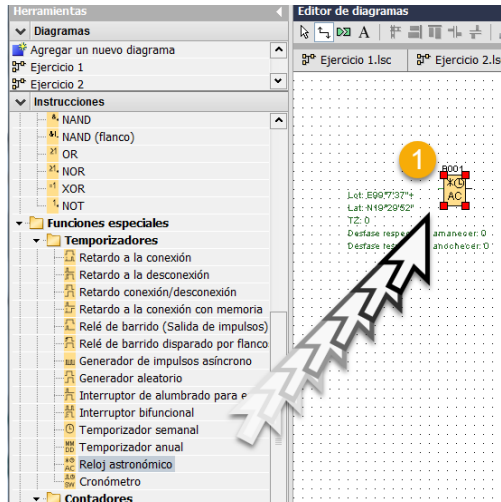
Herramientas
Diagramas
Agregar un nuevo diagrama
Ejercicio 1
Ejercicio 2
Instrucciones
NAND
NAND (flanco)
OR
NOR
XOR
NOT
Funciones especiales
Temporizadores
Retardo a la conexión
Retardo a la desconexión
Retardo conexión/desconexión
Retardo a la conexión con memoria
Relé de barrido (Salida de impulsos)
Relé de barrido disparado por flanco
Generador de impulsos asíncrono
Generador aleatorio
Interruptor de alumbrado para e
Interruptor bifuncional
Temporizador semanal
Temporizador anual
Reloj astronómico
Cronómetro
Contadores

Editor de diagramas
Ejercicio 1.lsc
Ejercicio 2.ls

1
B001
AC
Lat: E99°7'37"+
Lat: N19°29'52"
TZ: 0
Desfase resp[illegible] amanecer: 0
Desfase res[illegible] anochecer: 0